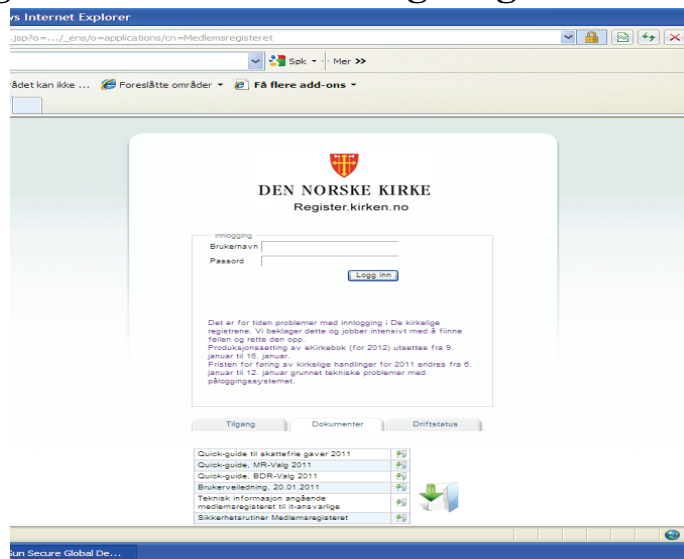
vs Internet Explorer
.jsp?o=..._ens/o=applications/cn=Medlemsregisteret

Søk · Mer >>

rådet kan ikke ... Foreslåtte områder · Få flere add-ons ·

DEN NORSKE KIRKE
Register.kirken.no

Innlogging
Brukernavn
Passord
Logg inn

Det er for tiden problemer med innlogging i De kirkelige registrene. Vi beklager dette og jobber intensivt med å fiinne feilen og rette den opp.
Produksjonssetting av eKirkebok (for 2012) utsettes fra 9. januar til 16. januar.
Fristen for føring av kirkelige handlinger for 2011 endres fra 6. januar til 12. januar grunnet tekniske problemer med påloggingssystemet.

Tilgang | Dokumenter | Driftstatus

Quick-guide til skattefrie gaver 2011
Quick-guide, MR-Valg 2011
Quick-guide, BDR-Valg 2011
Brukerveiledning, 20.01.2011
Teknisk informasjon angående medlemsregisteret til it-ansvarlige
Sikkerhetsrutiner Medlemsregisteret

Sun Secure Global De...